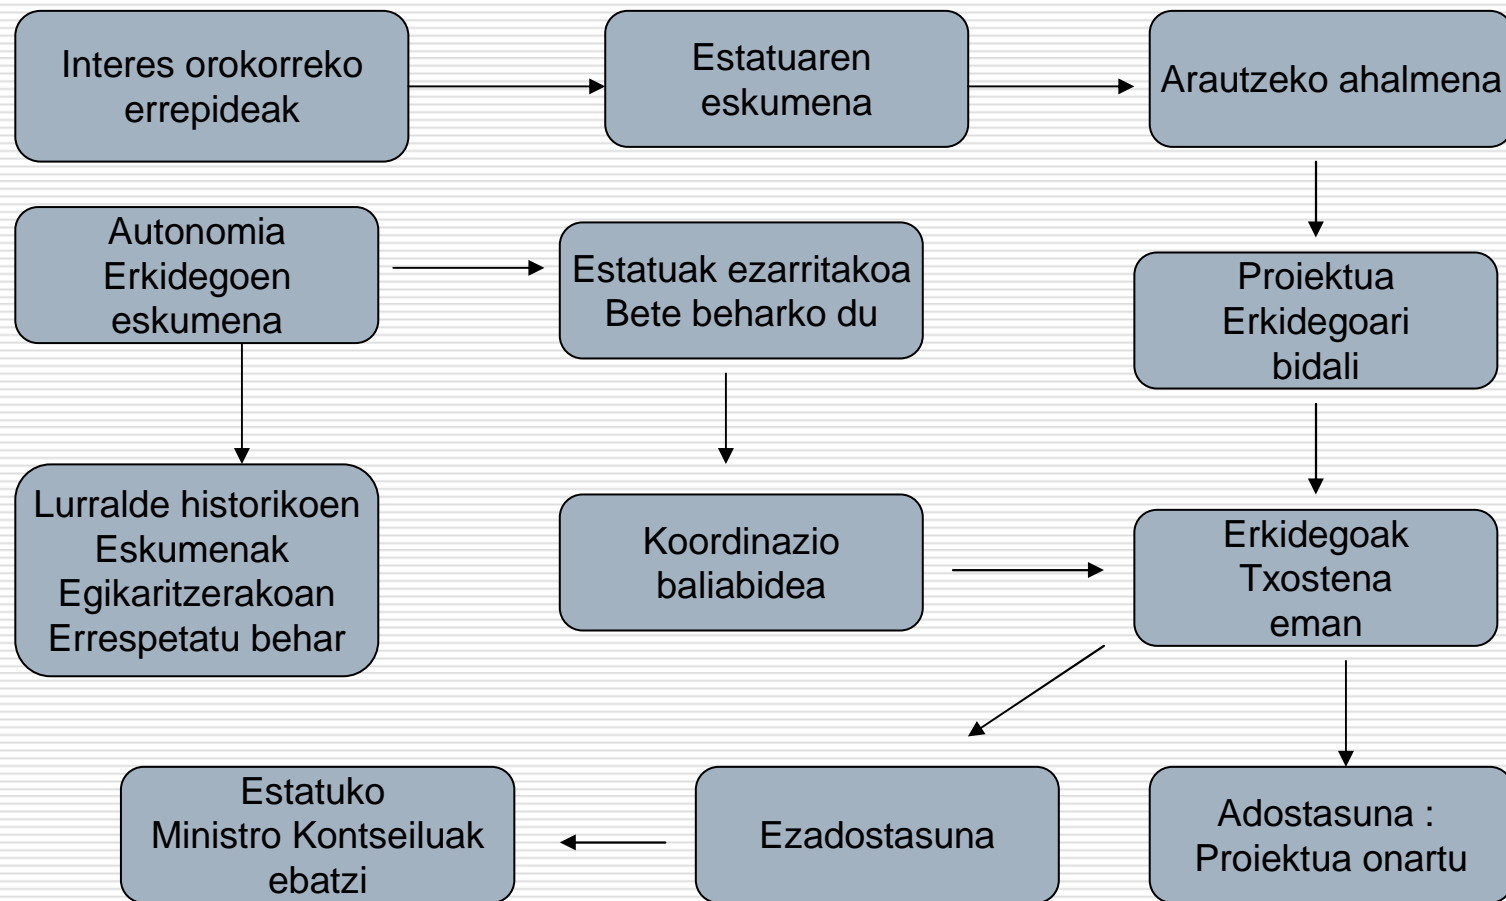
Interes orokorreko errepideak

Estatuaren eskumena

Arautzeko ahalmena

Autonomia Erkidegoen eskumena

Estatuak ezarritakoa Bete beharko du

Proiektua Erkidegoari bidali

Lurralde historikoen Eskumenak Egikaritzerakoan Errespetatu behar

Koordinazio baliabidea

Erkidegoak Txostena eman

Estatuko Ministro Kontseiluak ebatzi

Ezadostasuna

Adostasuna : Proiektua onartu